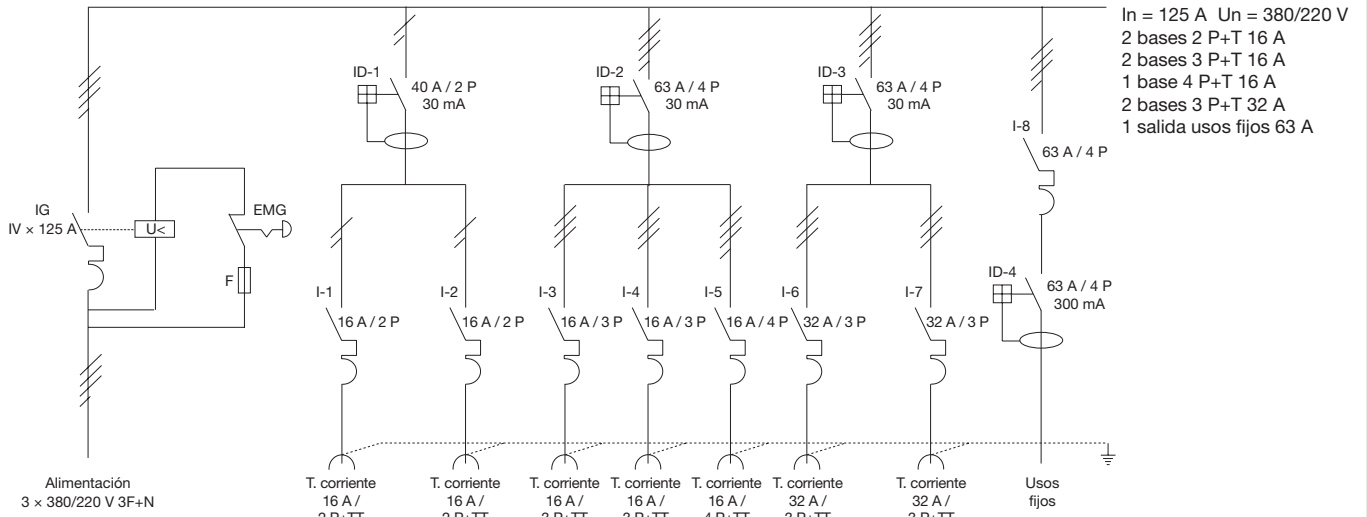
In = 125 A Un = 380/220 V
2 bases 2 P+T 16 A
2 bases 3 P+T 16 A
1 base 4 P+T 16 A
2 bases 3 P+T 32 A
1 salida usos fijos 63 A

ID-1
40 A / 2 P
30 mA

ID-2
63 A / 4 P
30 mA

ID-3
63 A / 4 P
30 mA

I-8
63 A / 4 P

IG
IV × 125 A
U<
EMG
F

ID-4
63 A / 4 P
300 mA

I-1
16 A / 2 P
I-2
16 A / 2 P
I-3
16 A / 3 P
I-4
16 A / 3 P
I-5
16 A / 4 P
I-6
32 A / 3 P
I-7
32 A / 3 P

Alimentación
3 × 380/220 V 3F+N

T. corriente
16 A /
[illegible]

T. corriente
16 A /
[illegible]

T. corriente
16 A /
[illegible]

T. corriente
16 A /
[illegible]

T. corriente
16 A /
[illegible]

T. corriente
32 A /
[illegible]

T. corriente
32 A /
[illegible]

Usos
fijos